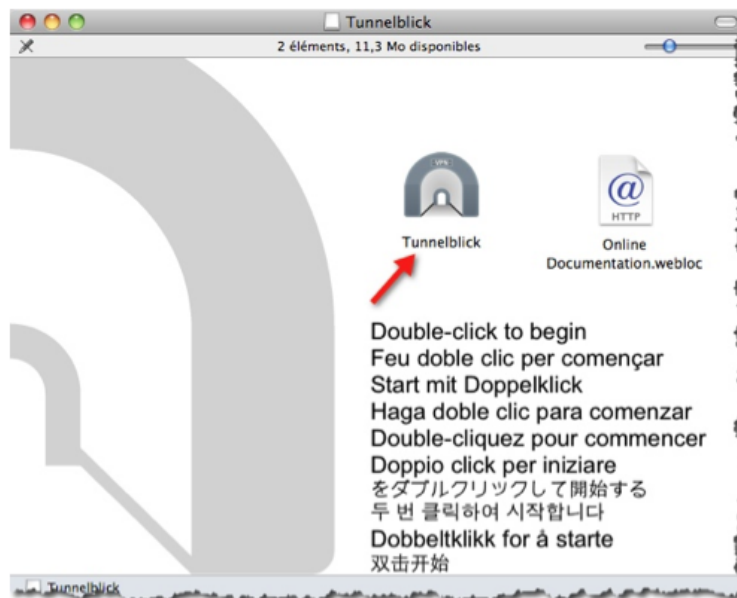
Tunnelblick

2 éléments, 11,3 Mo disponibles

VPN

Tunnelblick

HTTP

Online Documentation.webloc

Double-click to begin
Feu doble clic per començar
Start mit Doppelklick
Haga doble clic para comenzar
Double-cliquez pour commencer
Doppio click per iniziare
をダブルクリックして開始する
두 번 클릭하여 시작합니다
Dobbeltklikk for å starte
双击开始

Tunnelblick